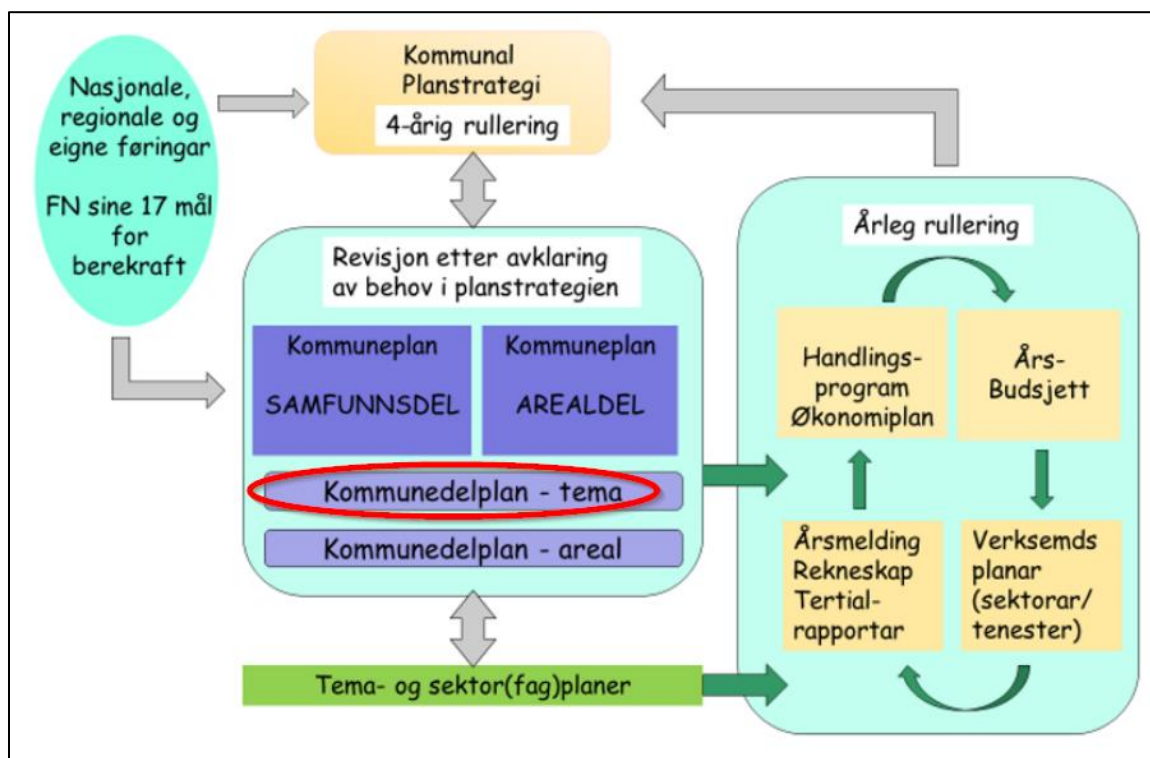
Nasjonale, regionale og eigne føringar

FN sine 17 mål for berekraft

Kommunal Planstrategi

4-årig rullering

Revisjon etter avklaring av behov i planstrategien

Kommuneplan

SAMFUNNSDEL

Kommuneplan

AREALDEL

Kommunedelplan - tema

Kommunedelplan - areal

Tema- og sektor(fag)planer

Årleg rullering

Handlings-program Økonomiplan

Års-Budsjett

Årsmelding Rekneskap Tertial-rapportar

Verksemds planar (sektorar/ tenester)